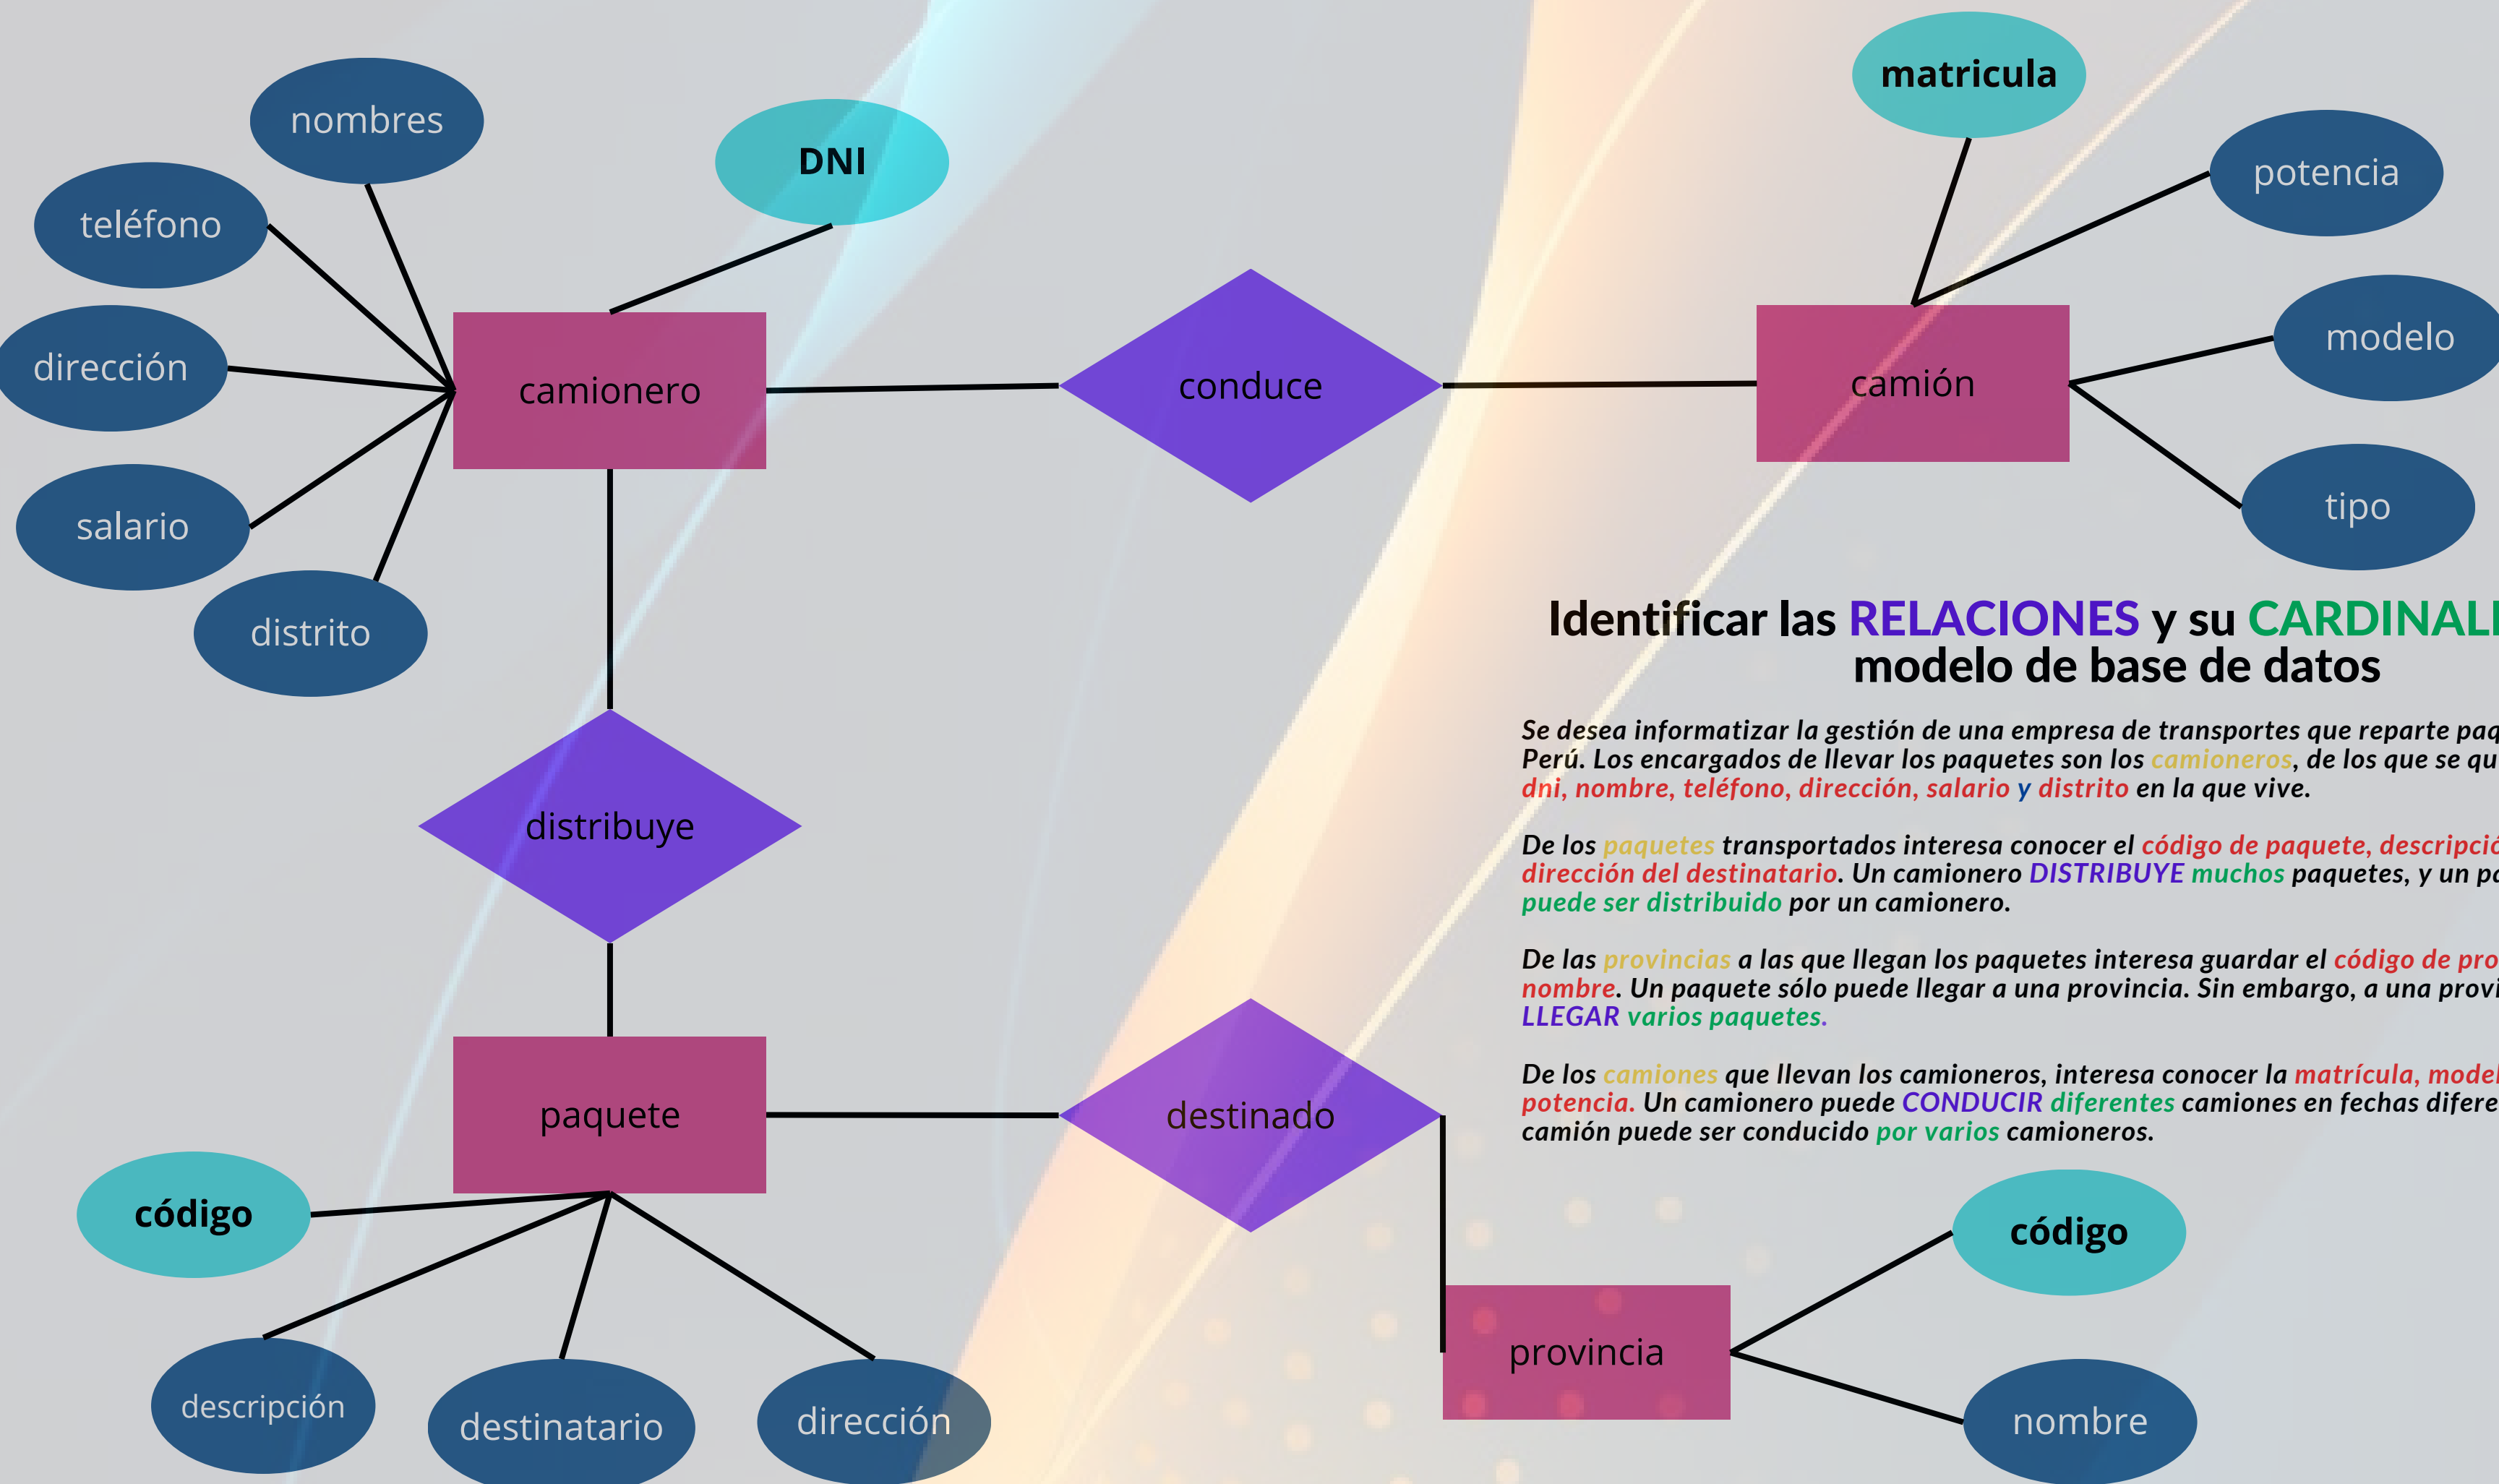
nombres

DNI

teléfono

dirección

camionero

salario

distrito

conduce

matricula

potencia

camión

modelo

tipo

distribuye

paquete

destinado

código

descripción

destinatario

dirección

provincia

código

nombre

Identificar las RELACIONES y su CARDINALI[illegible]
modelo de base de datos

Se desea informatizar la gestión de una empresa de transportes que reparte paq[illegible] Perú. Los encargados de llevar los paquetes son los camioneros, de los que se qu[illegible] dni, nombre, teléfono, dirección, salario y distrito en la que vive.

De los paquetes transportados interesa conocer el código de paquete, descripci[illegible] dirección del destinatario. Un camionero DISTRIBUYE muchos paquetes, y un p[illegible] puede ser distribuido por un camionero.

De las provincias a las que llegan los paquetes interesa guardar el código de pro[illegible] nombre. Un paquete sólo puede llegar a una provincia. Sin embargo, a una provi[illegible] LLEGAR varios paquetes.

De los camiones que llevan los camioneros, interesa conocer la matrícula, model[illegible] potencia. Un camionero puede CONDUCIR diferentes camiones en fechas difere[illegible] camión puede ser conducido por varios camioneros.